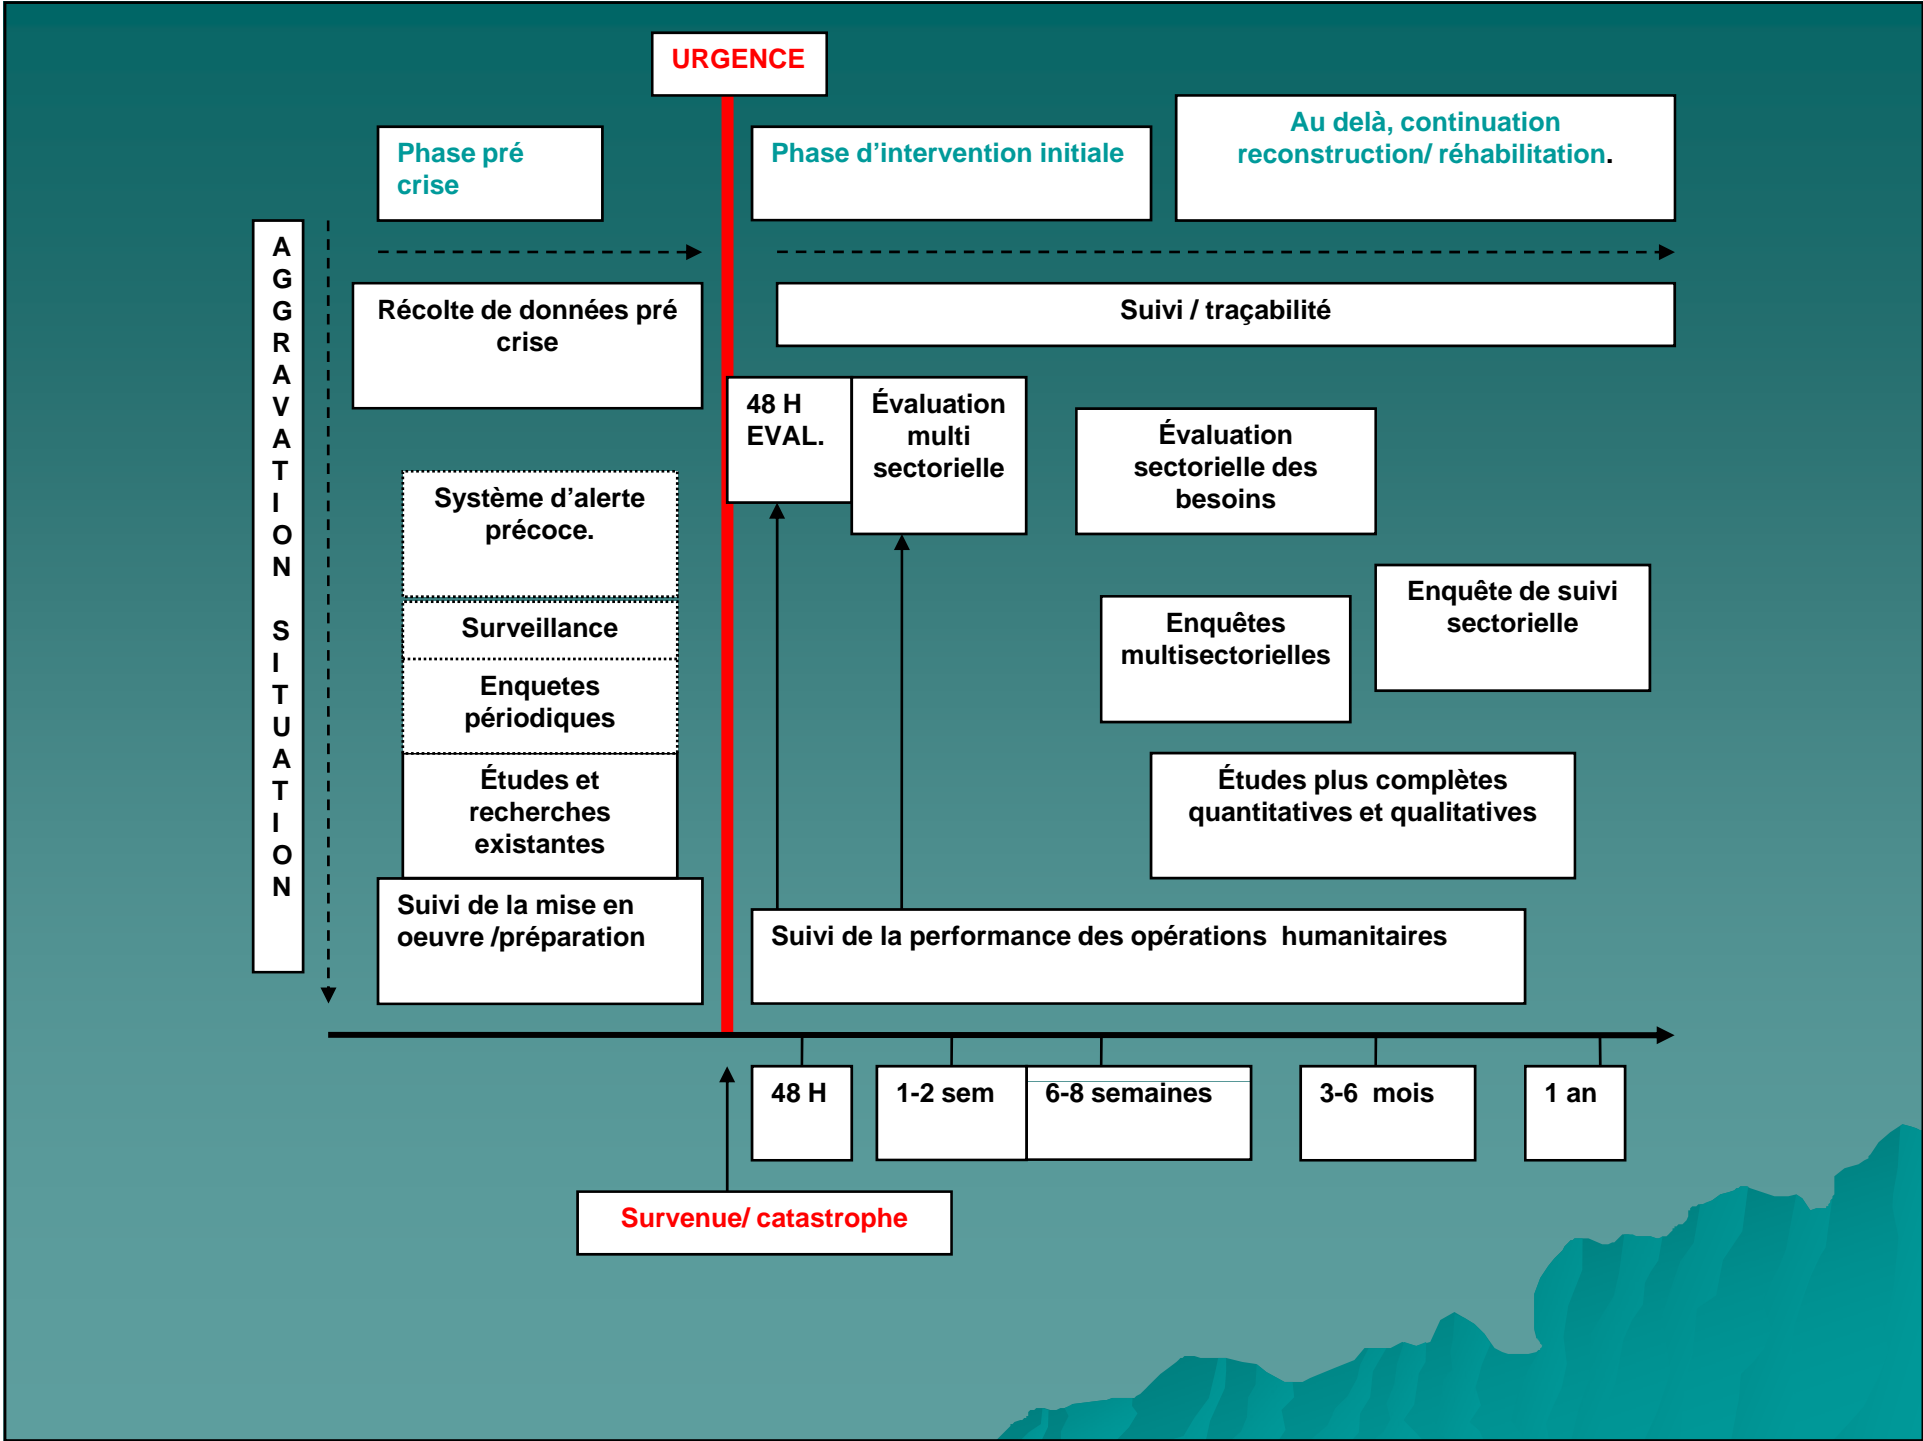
URGENCE

Phase pré crise

Phase d'intervention initiale

Au delà, continuation reconstruction/ réhabilitation.

AGGRAVATION SITUATION

Récolte de données pré crise

Suivi / traçabilité

48 H EVAL.

Évaluation multi sectorielle

Évaluation sectorielle des besoins

Système d'alerte précoce.

Surveillance

Enquetes périodiques

Études et recherches existantes

Enquêtes multisectorielles

Enquête de suivi sectorielle

Études plus complètes quantitatives et qualitatives

Suivi de la mise en oeuvre /préparation

Suivi de la performance des opérations humanitaires

48 H

1-2 sem

6-8 semaines

3-6 mois

1 an

Survenue/ catastrophe